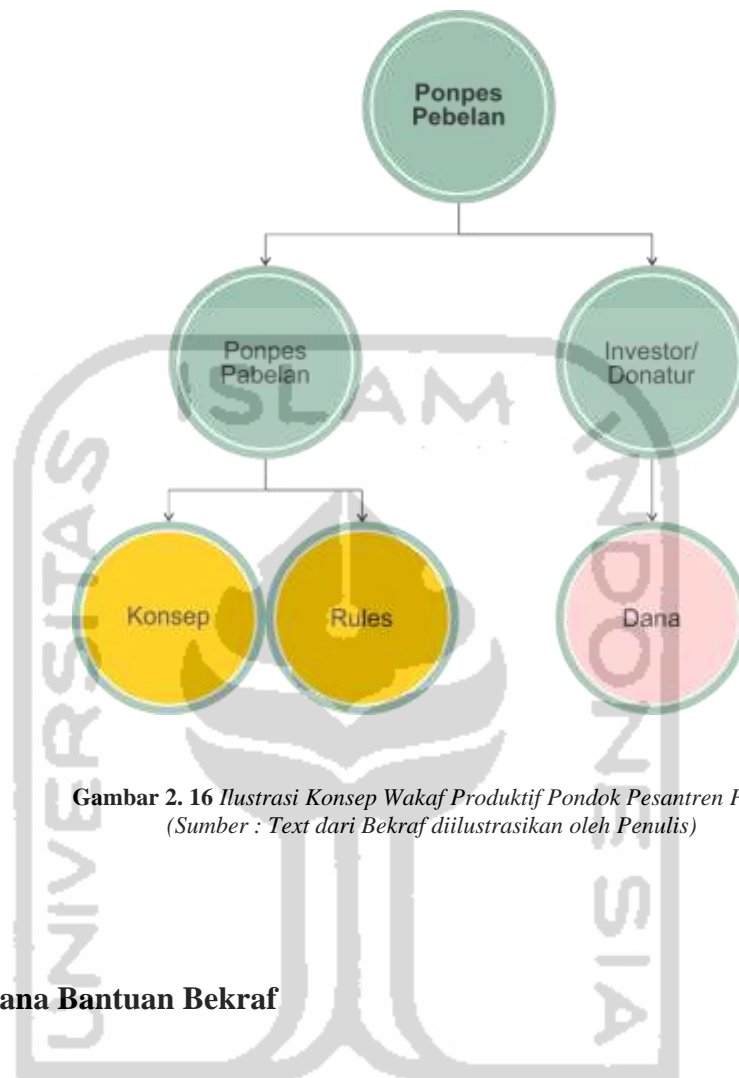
Ponpes Pebelan

Ponpes Pabelan

Investor/ Donatur

Konsep

Rules

Dana

ISLAM INDONESIA UNIVERSITAS

**Gambar 2. 16** *Ilustrasi Konsep Wakaf Produktif Pondok Pesantren P*
*(Sumber : Text dari Bekraf diilustrasikan oleh Penulis)*

**ana Bantuan Bekraf**